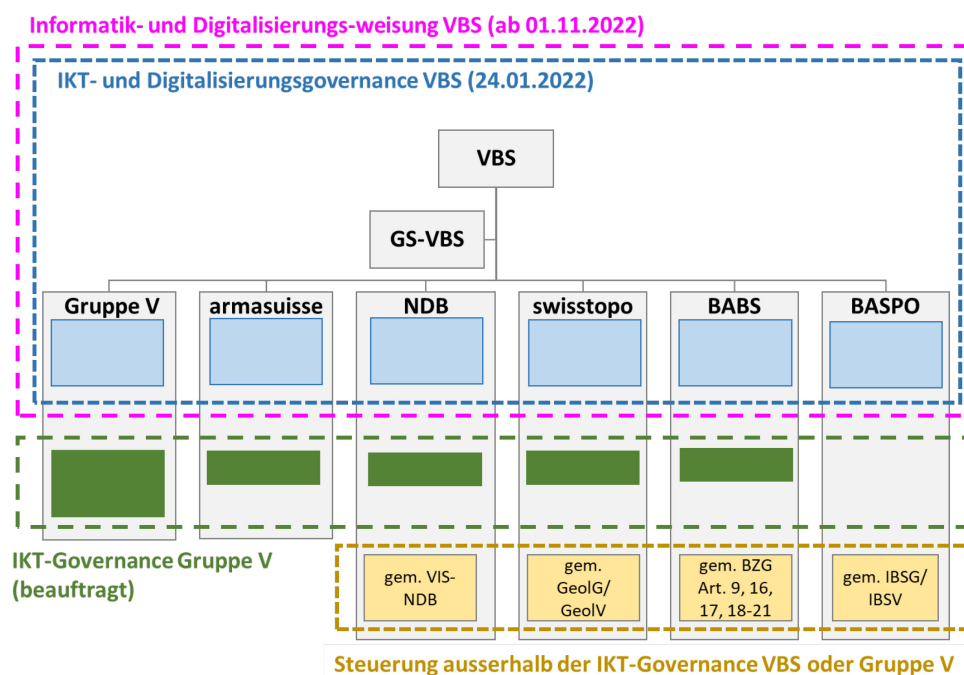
Informatik- und Digitalisierungs-weisung VBS (ab 01.11.2022)

IKT- und Digitalisierungsgovernance VBS (24.01.2022)

VBS

GS-VBS

Gruppe V

armasuisse

NDB

swisstopo

BABS

BASPO

gem. VIS-NDB

gem. GeolG/ GeolV

gem. BZG Art. 9, 16, 17, 18-21

gem. IBSG/ IBSV

IKT-Governance Gruppe V (beauftragt)

Steuerung ausserhalb der IKT-Governance VBS oder Gruppe V